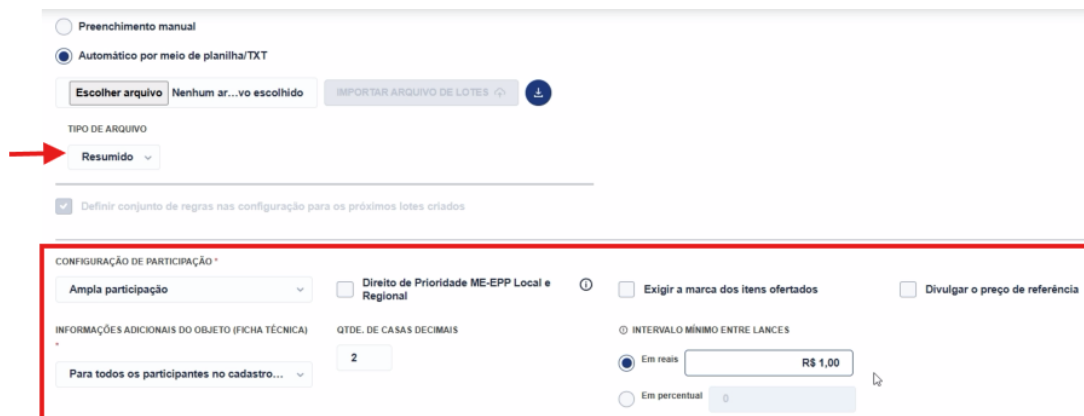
Preenchimento manual

Automático por meio de planilha/TXT

Escolher arquivo Nenhum ar...vo escolhido

IMPORTAR ARQUIVO DE LOTES

TIPO DE ARQUIVO

Resumido

Definir conjunto de regras nas configuração para os próximos lotes criados

CONFIGURAÇÃO DE PARTICIPAÇÃO *

Ampla participação

Direito de Prioridade ME-EPP Local e Regional

Exigir a marca dos itens ofertados

Divulgar o preço de referência

INFORMAÇÕES ADICIONAIS DO OBJETO (FICHA TÉCNICA) *

Para todos os participantes no cadastro...

QTDE. DE CASAS DECIMAIS

2

INTERVALO MÍNIMO ENTRE LANCES

Em reais

R$ 1,00

Em percentual

0